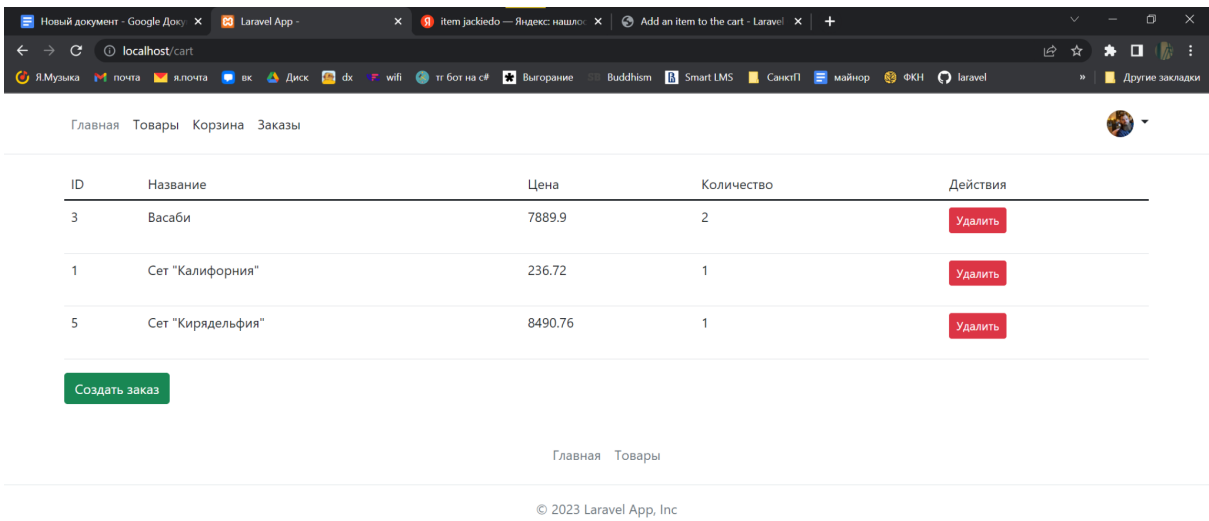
Новый документ - Google Доку × | Laravel App - × | item jackiedo — Яндекс: нашлос × | Add an item to the cart - Laravel × | +

localhost/cart

Я.Музыка | почта | я.почта | вк | Диск | dx | wifi | тг бот на c# | Выгорание | Buddhism | Smart LMS | СанктП | майнор | ФКН | laravel | » | Другие закладки

Главная Товары Корзина Заказы

| ID | Название | Цена | Количество | Действия |
|---|---|---|---|---|
| 3 | Васаби | 7889.9 | 2 | Удалить |
| 1 | Сет "Калифорния" | 236.72 | 1 | Удалить |
| 5 | Сет "Кирядельфия" | 8490.76 | 1 | Удалить |

Создать заказ

Главная Товары

© 2023 Laravel App, Inc